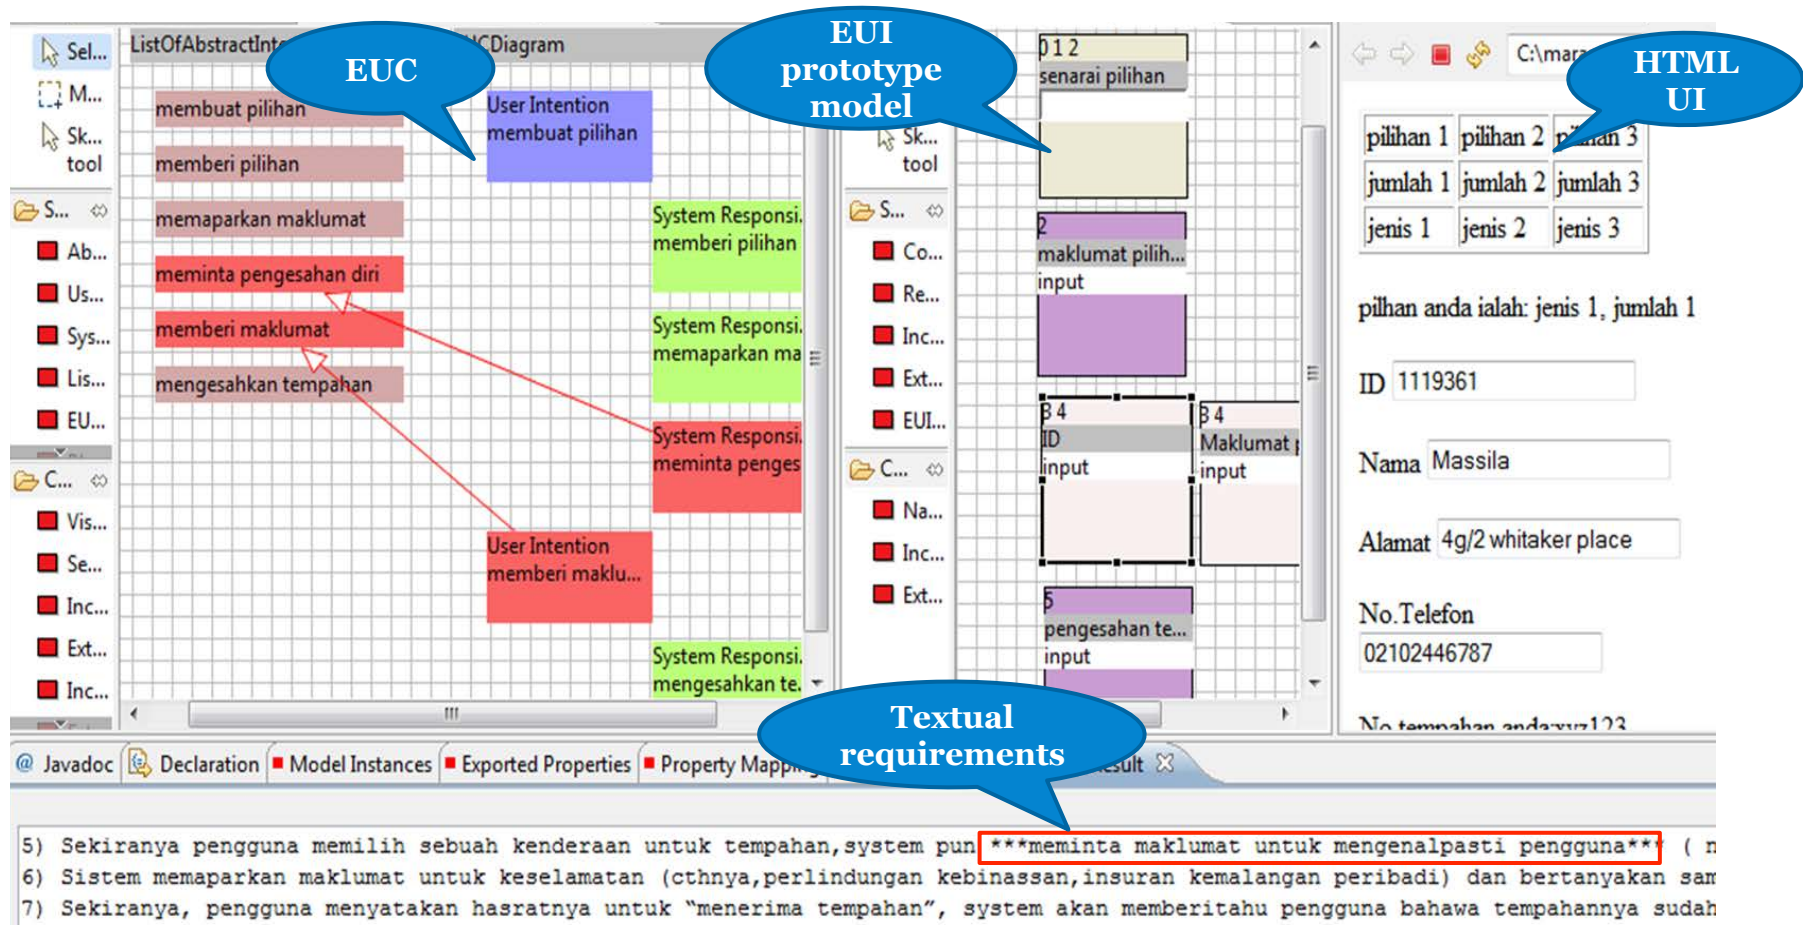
Sel...
M...
Sk... tool
S...
Ab...
Us...
Sys...
Lis...
EU...
C...
Vis...
Se...
Inc...
Ext...
Inc...

ListOfAbstractInt
EUC
UCDiagram

membuat pilihan
memberi pilihan
memaparkan maklumat
meminta pengesahan diri
memberi maklumat
mengesahkan tempahan

User Intention
membuat pilihan

System Responsi.
memberi pilihan

System Responsi.
memaparkan ma

System Responsi.
meminta penges

User Intention
memberi maklu...

System Responsi.
mengesahkan te.

EUI prototype model

Sk... tool
S...
Co...
Re...
Inc...
Ext...
EUI...
C...
Na...
Inc...
Ext...

0 1 2
senarai pilihan

2
maklumat pilih...
input

3 4
ID
input

3 4
Maklumat
input

5
pengesahan te...
input

C:\mar
HTML UI

| pilihan 1 | pilihan 2 | pilihan 3 |
|---|---|---|
| jumlah 1 | jumlah 2 | jumlah 3 |
| jenis 1 | jenis 2 | jenis 3 |

pilhan anda ialah: jenis 1, jumlah 1

ID 1119361

Nama Massila

Alamat 4g/2 whitaker place

No.Telefon
02102446787

No tempahan anda:xyz123

Javadoc
Declaration
Model Instances
Exported Properties
Property Mapp
Textual requirements
esult

5) Sekiranya pengguna memilih sebuah kenderaan untuk tempahan,system pun ***meminta maklumat untuk mengenalpasti pengguna*** ( m
6) Sistem memaparkan maklumat untuk keselamatan (cthnya,perlindungan kebinassan,insuran kemalangan peribadi) dan bertanyakan sam
7) Sekiranya, pengguna menyatakan hasratnya untuk "menerima tempahan", system akan memberitahu pengguna bahawa tempahannya sudah